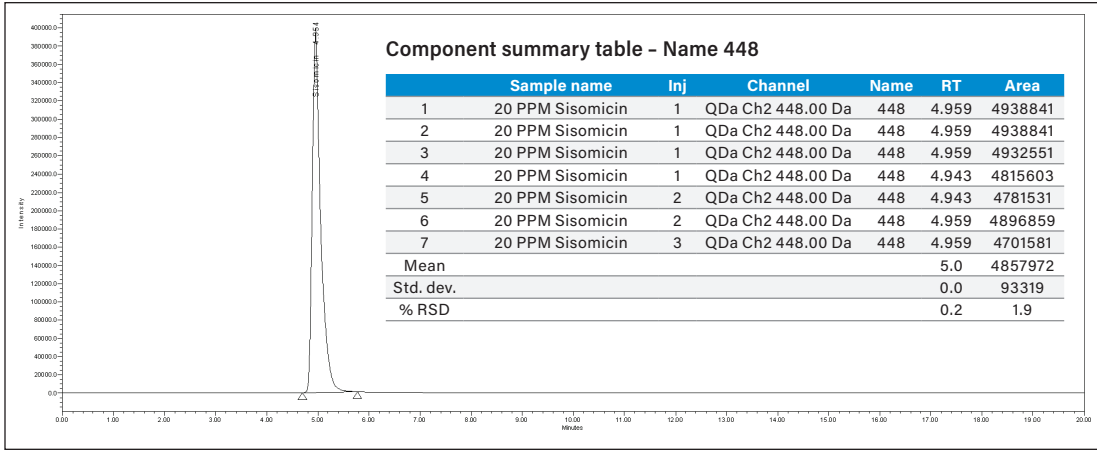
400000.0
380000.0
360000.0
340000.0
320000.0
300000.0
280000.0
260000.0
240000.0
220000.0
200000.0
180000.0
160000.0
140000.0
120000.0
100000.0
80000.0
60000.0
40000.0
20000.0
0.0

Intensity

Sisomicin - 4.954

Component summary table – Name 448

| | Sample name | Inj | Channel | Name | RT | Area |
|---|---|---|---|---|---|---|
| 1 | 20 PPM Sisomicin | 1 | QDa Ch2 448.00 Da | 448 | 4.959 | 4938841 |
| 2 | 20 PPM Sisomicin | 1 | QDa Ch2 448.00 Da | 448 | 4.959 | 4938841 |
| 3 | 20 PPM Sisomicin | 1 | QDa Ch2 448.00 Da | 448 | 4.959 | 4932551 |
| 4 | 20 PPM Sisomicin | 1 | QDa Ch2 448.00 Da | 448 | 4.943 | 4815603 |
| 5 | 20 PPM Sisomicin | 2 | QDa Ch2 448.00 Da | 448 | 4.943 | 4781531 |
| 6 | 20 PPM Sisomicin | 2 | QDa Ch2 448.00 Da | 448 | 4.959 | 4896859 |
| 7 | 20 PPM Sisomicin | 3 | QDa Ch2 448.00 Da | 448 | 4.959 | 4701581 |
| Mean | | | | | 5.0 | 4857972 |
| Std. dev. | | | | | 0.0 | 93319 |
| % RSD | | | | | 0.2 | 1.9 |

0.00 1.00 2.00 3.00 4.00 5.00 6.00 7.00 8.00 9.00 10.00 11.00 12.00 13.00 14.00 15.00 16.00 17.00 18.00 19.00 20.00
Minutes